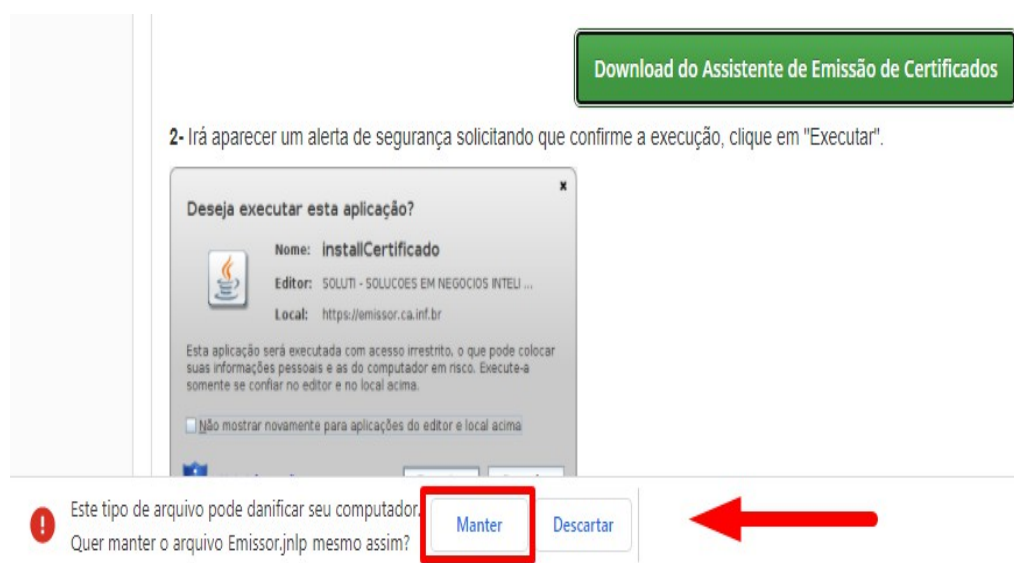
Download do Assistente de Emissão de Certificados

2- Irá aparecer um alerta de segurança solicitando que confirme a execução, clique em "Executar".

×

Deseja executar esta aplicação?

Nome: installCertificado

Editor: SOLUTI - SOLUCOES EM NEGOCIOS INTELI ...

Local: https://emissor.ca.inf.br

Esta aplicação será executada com acesso irrestrito, o que pode colocar suas informações pessoais e as do computador em risco. Execute-a somente se confiar no editor e no local acima.

Não mostrar novamente para aplicações do editor e local acima

Este tipo de arquivo pode danificar seu computador. Quer manter o arquivo Emissor.jnlp mesmo assim?

Manter

Descartar